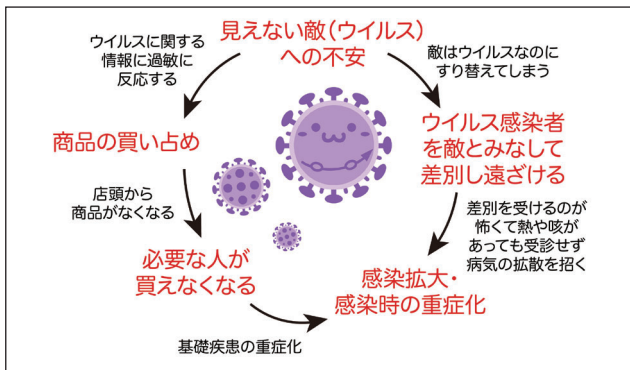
見えない敵（ウイルス）への不安

ウイルスに関する情報に過敏に反応する

敵はウイルスなのにすり替えてしまう

商品の買い占め

ウイルス感染者を敵とみなして差別し遠ざける

店頭から商品がなくなる

差別を受けるのが怖くて熱や咳があっても受診せず病気の拡散を招く

必要な人が買えなくなる

感染拡大・感染時の重症化

基礎疾患の重症化